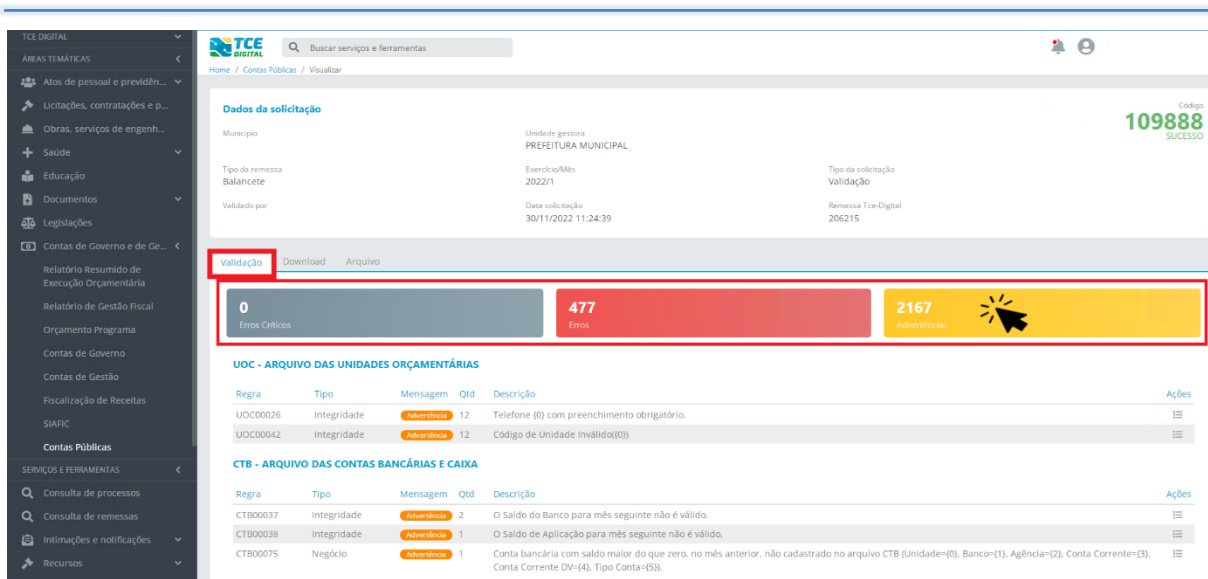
TCE DIGITAL
ÁREAS TEMÁTICAS
Atos de pessoal e previdên...
Licitações, contratações e p...
Obras, serviços de engenh...
Saúde
Educação
Documentos
Legislações
Contas de Governo e de Ge...
Relatório Resumido de Execução Orçamentária
Relatório de Gestão Fiscal
Orçamento Programa
Contas de Governo
Contas de Gestão
Fiscalização de Receitas
SIAFIC
Contas Públicas
SERVIÇOS E FERRAMENTAS
Consulta de processos
Consulta de remessas
Intimações e notificações
Recursos

TCE DIGITAL
Buscar serviços e ferramentas
Home / Contas Públicas / Visualizar

Dados da solicitação
Código
109888
SUCESSO
Município
Unidade gestora
PREFEITURA MUNICIPAL
Tipo da remessa
Balancete
Exercício/Mês
2022/1
Tipo da solicitação
Validação
Validado por
Data solicitação
30/11/2022 11:24:39
Remessa Tce-Digital
206215

Validação Download Arquivo

0
Erros Críticos
477
Erros
2167
Advertências

UOC - ARQUIVO DAS UNIDADES ORÇAMENTÁRIAS

| Regra | Tipo | Mensagem | Qtd | Descrição | Ações |
|---|---|---|---|---|---|
| UOC00026 | Integridade | Advertência | 12 | Telefone {0} com preenchimento obrigatório. | |
| UOC00042 | Integridade | Advertência | 12 | Código de Unidade Inválido({0}) | |

CTB - ARQUIVO DAS CONTAS BANCÁRIAS E CAIXA

| Regra | Tipo | Mensagem | Qtd | Descrição | Ações |
|---|---|---|---|---|---|
| CTB00037 | Integridade | Advertência | 2 | O Saldo do Banco para mês seguinte não é válido. | |
| CTB00038 | Integridade | Advertência | 1 | O Saldo de Aplicação para mês seguinte não é válido. | |
| CTB00075 | Negócio | Advertência | 1 | Conta bancária com saldo maior do que zero, no mês anterior, não cadastrado no arquivo CTB (Unidade={0}, Banco={1}, Agência={2}, Conta Corrente={3}, Conta Corrente DV={4}, Tipo Conta={5}). | |